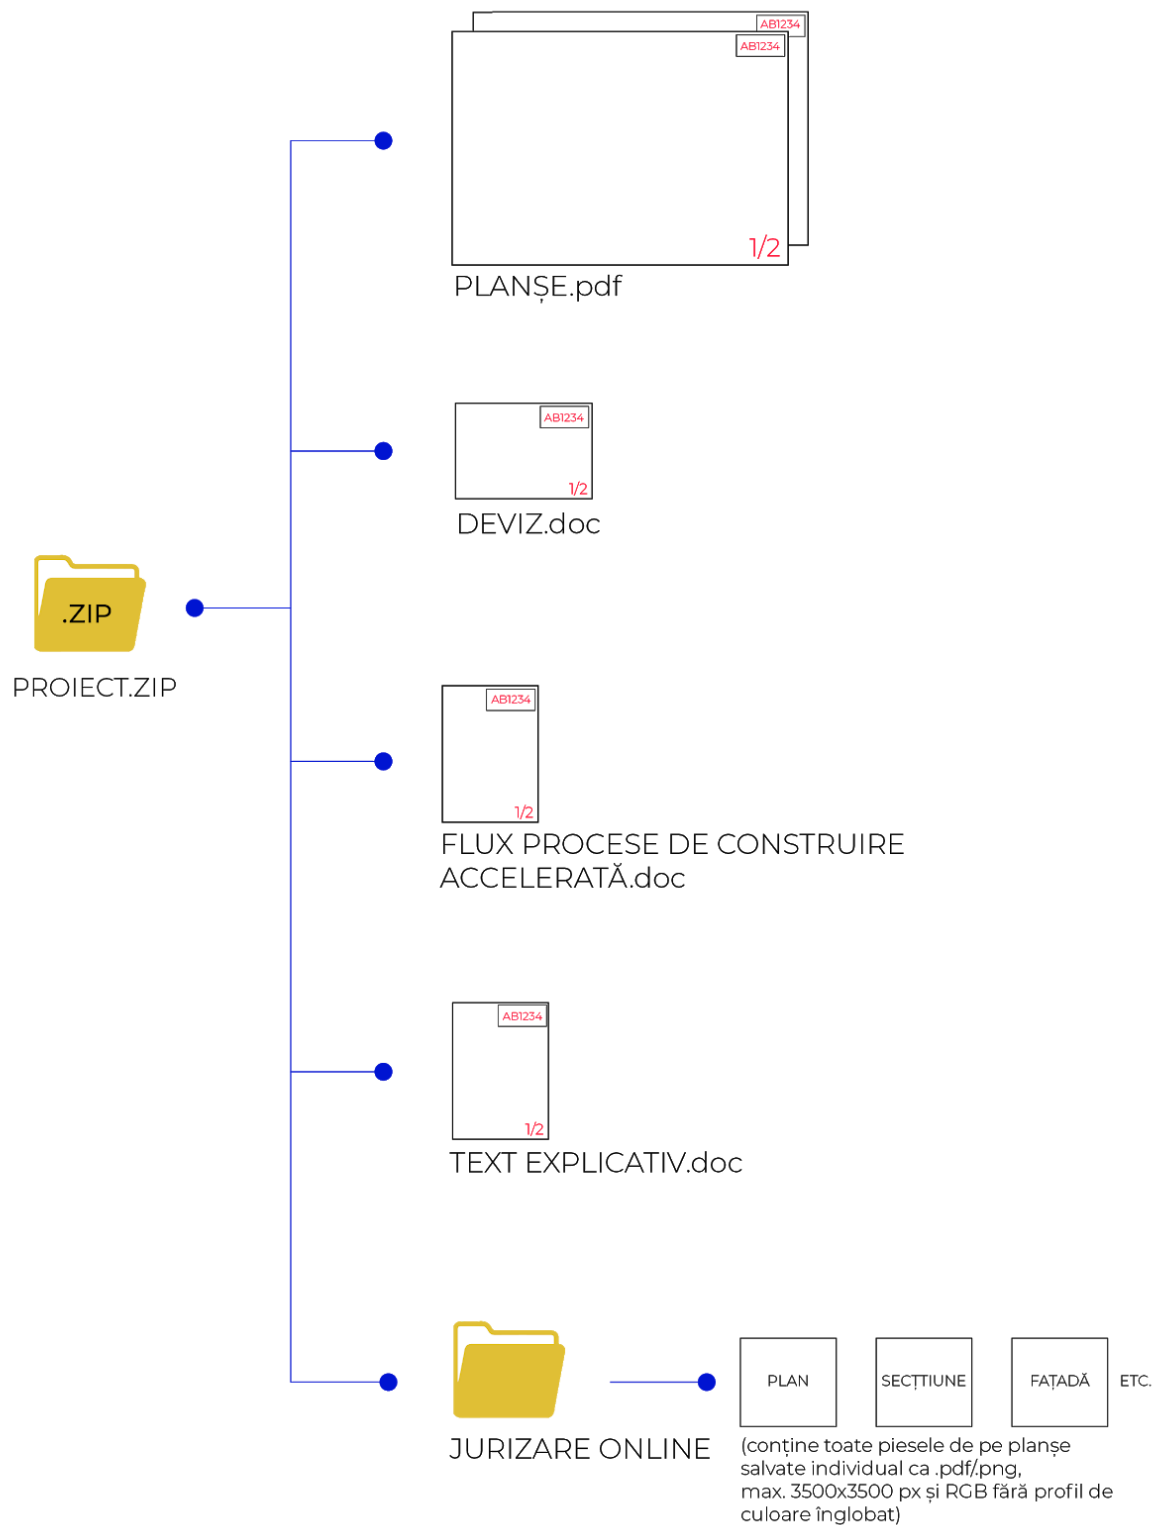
AB1234
AB1234
1/2
PLANȘE.pdf

AB1234
1/2
DEVIZ.doc

.ZIP
PROIECT.ZIP

AB1234
1/2
FLUX PROCESE DE CONSTRUIRE ACCELERATĂ.doc

AB1234
1/2
TEXT EXPLICATIV.doc

JURIZARE ONLINE

PLAN
SECȚTIUNE
FAȚADĂ
ETC.

(conține toate piesele de pe planșe salvate individual ca .pdf/.png, max. 3500x3500 px și RGB fără profil de culoare înglobat)